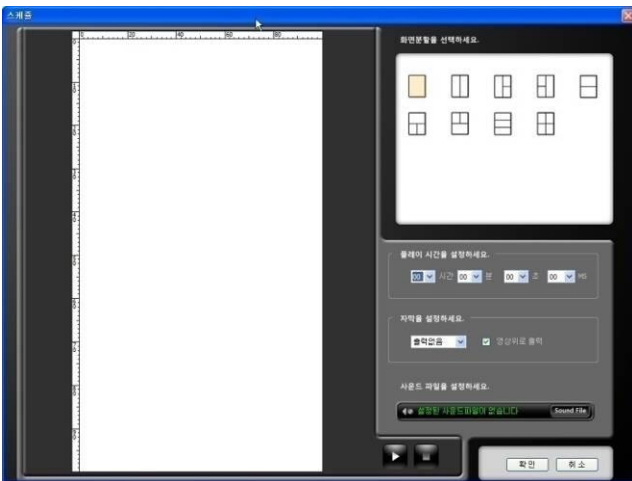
스케줄

20 40 60 80

화면분할을 선택하세요.

플레이 시간을 설정하세요.

00 시간 00 분 00 초 00 MS

자막을 설정하세요.

출력안함 영상위로 출력

사운드 파일을 설정하세요.

설정된 사운드파일이 없습니다 Sound File

확인 취소